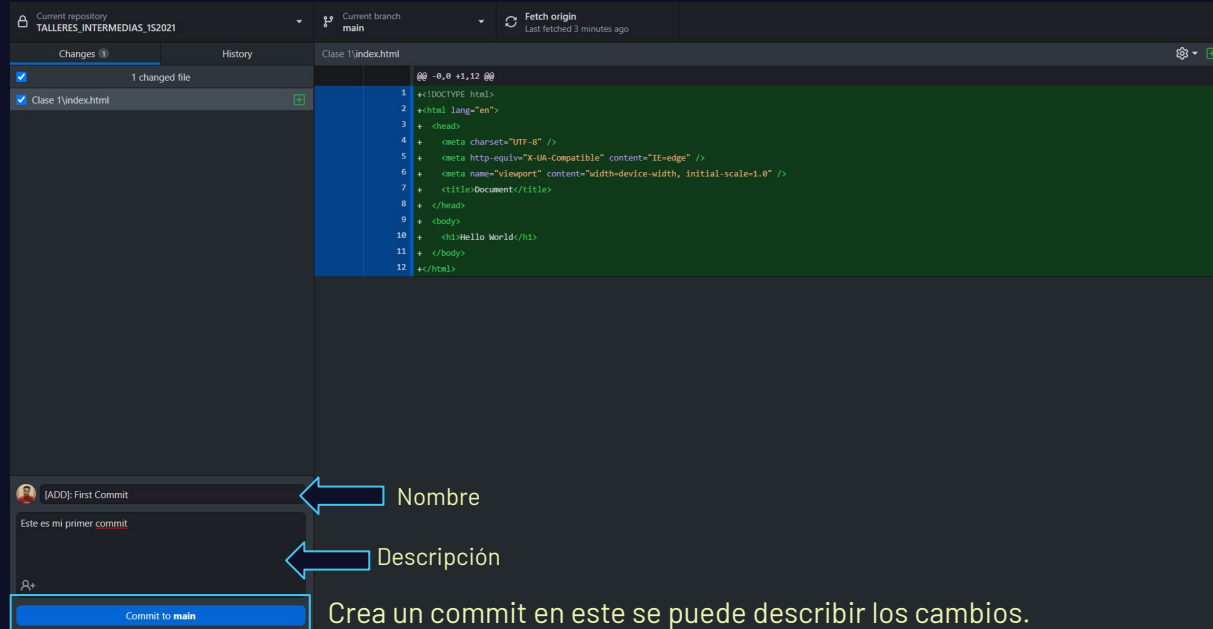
Current repository
TALLERES_INTERMEDIAS_1S2021

Current branch
main

Fetch origin
Last fetched 3 minutes ago

Changes 1

History

1 changed file

Clase 1\index.html

Clase 1\index.html

@@ -0,0 +1,12 @@

1 +<!DOCTYPE html>
2 +<html lang="en">
3 + <head>
4 + <meta charset="UTF-8" />
5 + <meta http-equiv="X-UA-Compatible" content="IE=edge" />
6 + <meta name="viewport" content="width=device-width, initial-scale=1.0" />
7 + <title>Document</title>
8 + </head>
9 + <body>
10 + <h1>Hello World</h1>
11 + </body>
12 +</html>

[ADD]: First Commit

Nombre

Este es mi primer commit

Descripción

Commit to main

Crea un commit en este se puede describir los cambios.